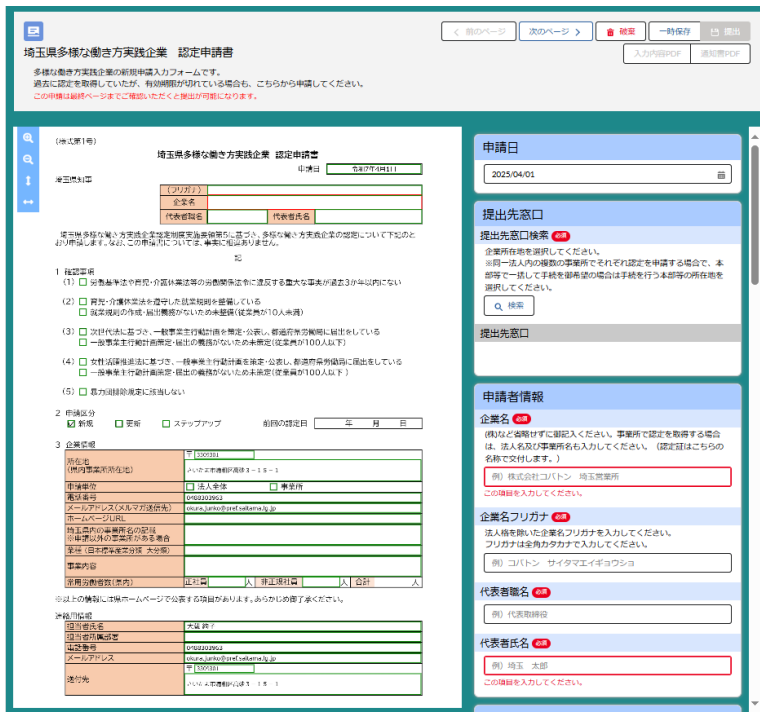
埼玉県多様な働き方実践企業　認定申請書

多様な働き方実践企業の新規申請入力フォームです。
過去に認定を取得していたが、有効期限が切れている場合も、こちらから申請してください。
この申請は最終ページまでご確認いただくと提出が可能になります。

前のページ　次のページ　破棄　一時保存　提出
入力内容PDF　通知書PDF

（様式第1号）

埼玉県多様な働き方実践企業　認定申請書

申請日　令和7年4月1日

埼玉県知事

| （フリガナ） | | | |
|---|---|---|---|
| 企業名 | | | |
| 代表者職名 | | 代表者氏名 | |

埼玉県多様な働き方実践企業認定制度実施要領第5条に基づき、多様な働き方実践企業の認定について下記のとおり申請します。なお、この申請書については、事実に相違ありません。

記

1　確認事項
（1）□ 労働基準法や育児・介護休業法等の労働関係法令に違反する重大な事実が過去3か年以内にない
（2）□ 育児・介護休業法を遵守した就業規則を整備している
□ 就業規則の作成・届出義務がないため未整備（従業員が10人未満）
（3）□ 次世代法に基づき、一般事業主行動計画を策定・公表し、都道府県労働局に届出をしている
□ 一般事業主行動計画策定・届出の義務がないため未策定（従業員が100人以下）
（4）□ 女性活躍推進法に基づき、一般事業主行動計画を策定・公表し、都道府県労働局に届出をしている
□ 一般事業主行動計画策定・届出の義務がないため未策定（従業員が100人以下）
（5）□ 暴力団排除規定に該当しない

2　申請区分
☑ 新規　□ 更新　□ ステップアップ　　前回の認定日　年　月　日

3　企業情報

| 所在地（県内事業所所在地） | 〒3300381 さいたま市浦和区高砂3－15－1 | |
|---|---|---|
| 申請単位 | □ 法人全体 | □ 事業所 |
| 電話番号 | 0488303963 | |
| メールアドレス（メルマガ送信先） | okura_junko@pref.saitama.lg.jp | |
| ホームページURL | | |
| 埼玉県内の事業所名の記載 ※申請以外の事業所がある場合 | | |
| 業種（日本標準産業分類　大分類） | | |
| 事業内容 | | |
| 常用労働者数（県内） | 正社員　人　非正規社員　人　合計　人 | |

※以上の情報には県ホームページで公表する項目があります。あらかじめ御了承ください。

連絡用情報

| 担当者氏名 | 大蔵 純子 |
|---|---|
| 担当者所属部署 | |
| 電話番号 | 0488303963 |
| メールアドレス | okura_junko@pref.saitama.lg.jp |
| 送付先 | 〒3300381 さいたま市浦和区高砂3－15－1 |

申請日
2025/04/01

提出先窓口
提出先窓口検索 必須
企業所在地を選択してください。
※同一法人内の複数の事業所でそれぞれ認定を申請する場合で、本部等で一括して手続を御希望の場合は手続を行う本部等の所在地を選択してください。
検索
提出先窓口

申請者情報
企業名 必須
(株)など省略せずに御記入ください。事業所で認定を取得する場合は、法人名及び事業所名も入力してください。（認定証はこちらの名称で交付します。）
例）株式会社コバトン　埼玉営業所
この項目を入力してください。

企業名フリガナ 必須
法人格を除いた企業名フリガナを入力してください。
フリガナは全角カタカナで入力してください。
例）コバトン　サイタマエイギョウショ

代表者職名 必須
例）代表取締役

代表者氏名 必須
例）埼玉　太郎
この項目を入力してください。